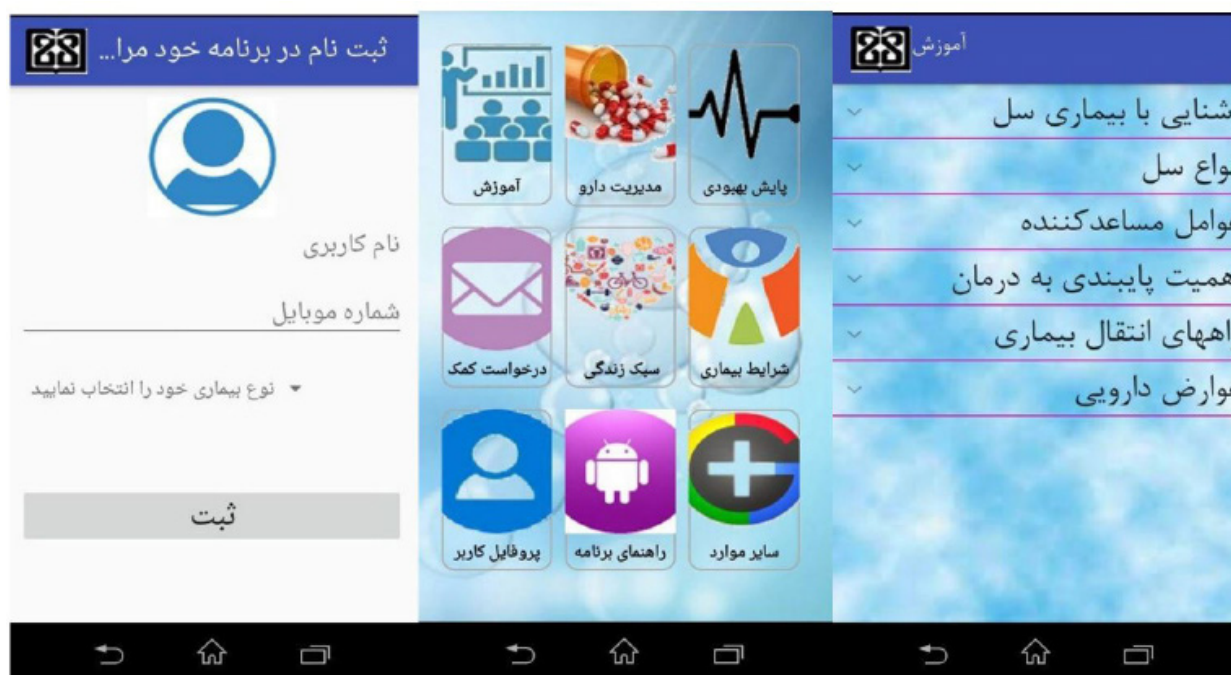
ثبت نام در برنامه خود مرا...

نام کاربری

شماره موبایل

نوع بیماری خود را انتخاب نمایید

ثبت

پایش بهبودی
مدیریت دارو
آموزش
شرایط بیماری
سبک زندگی
درخواست کمک
سایر موارد
راهنمای برنامه
پروفایل کاربر

آموزش

شنایی با بیماری سل
واع سل
وامل مساعدکننده
همیت پایبندی به درمان
اههای انتقال بیماری
وارض دارویی